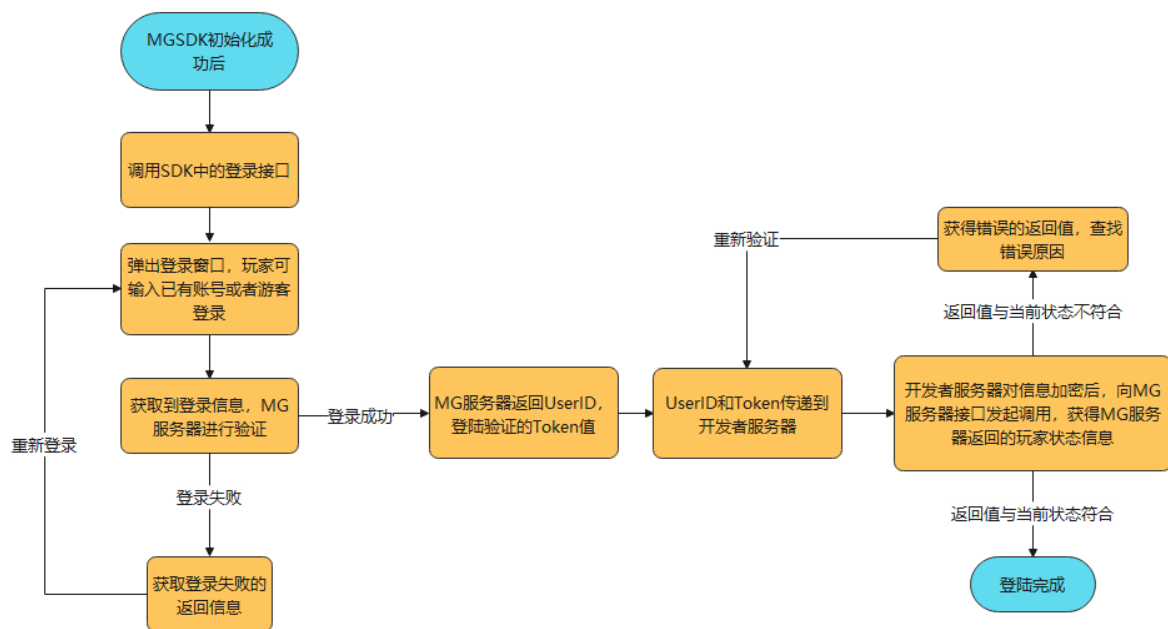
MGSDK初始化成功后

调用SDK中的登录接口

弹出登录窗口，玩家可输入已有账号或者游客登录

获取到登录信息，MG服务器进行验证

登录成功

MG服务器返回UserID，登陆验证的Token值

UserID和Token传递到开发者服务器

开发者服务器对信息加密后，向MG服务器接口发起调用，获得MG服务器返回的玩家状态信息

返回值与当前状态不符合

获得错误的返回值，查找错误原因

重新验证

返回值与当前状态符合

登陆完成

登录失败

获取登录失败的返回信息

重新登录